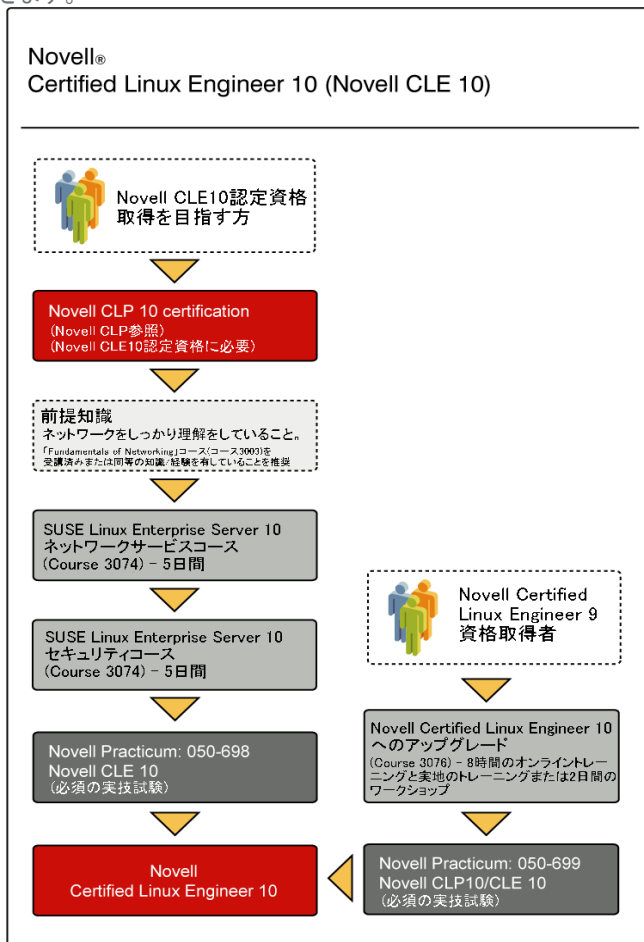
となります。

Novell®
Certified Linux Engineer 10 (Novell CLE 10)

Novell CLE10認定資格取得を目指す方

Novell CLP 10 certification
(Novell CLP参照)
(Novell CLE10認定資格に必要)

前提知識
ネットワークをしっかり理解をしていること。
「Fundamentals of Networking」コース(コース3003)を受講済みまたは同等の知識/経験を有していることを推奨

SUSE Linux Enterprise Server 10
ネットワークサービスコース
(Course 3074) - 5日間

SUSE Linux Enterprise Server 10
セキュリティコース
(Course 3074) - 5日間

Novell Practicum: 050-698
Novell CLE 10
(必須の実技試験)

Novell
Certified Linux Engineer 10

Novell Certified Linux Engineer 9
資格取得者

Novell Certified Linux Engineer 10 へのアップグレード
(Course 3076) - 8時間のオンライントレーニングと実地のトレーニングまたは2日間のワークショップ

Novell Practicum: 050-699
Novell CLP10/CLE 10
(必須の実技試験)